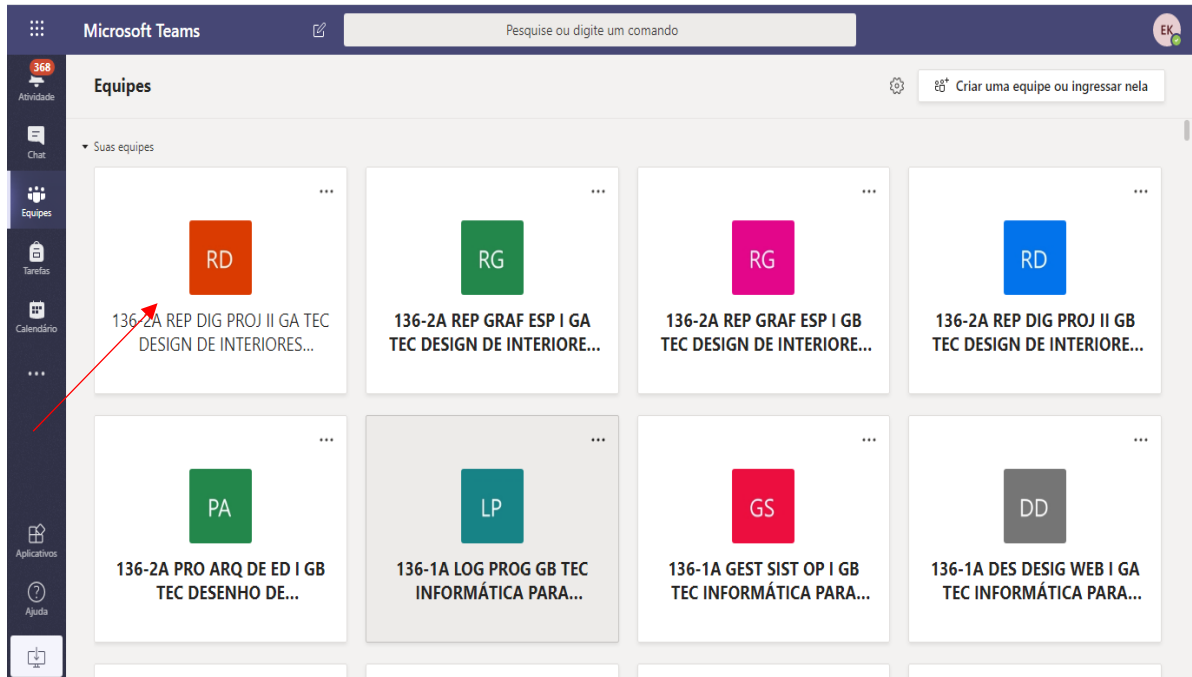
Microsoft Teams

Pesquise ou digite um comando

EK

368
Atividade

Chat

Equipes

Tarefas

Calendário

...

Aplicativos

Ajuda

Equipes

Criar uma equipe ou ingressar nela

Suas equipes

...
RD
136-2A REP DIG PROJ II GA TEC DESIGN DE INTERIORES...

...
RG
136-2A REP GRAF ESP I GA TEC DESIGN DE INTERIORE...

...
RG
136-2A REP GRAF ESP I GB TEC DESIGN DE INTERIORE...

...
RD
136-2A REP DIG PROJ II GB TEC DESIGN DE INTERIORE...

...
PA
136-2A PRO ARQ DE ED I GB TEC DESENHO DE...

...
LP
136-1A LOG PROG GB TEC INFORMÁTICA PARA...

...
GS
136-1A GEST SIST OP I GB TEC INFORMÁTICA PARA...

...
DD
136-1A DES DESIG WEB I GA TEC INFORMÁTICA PARA...